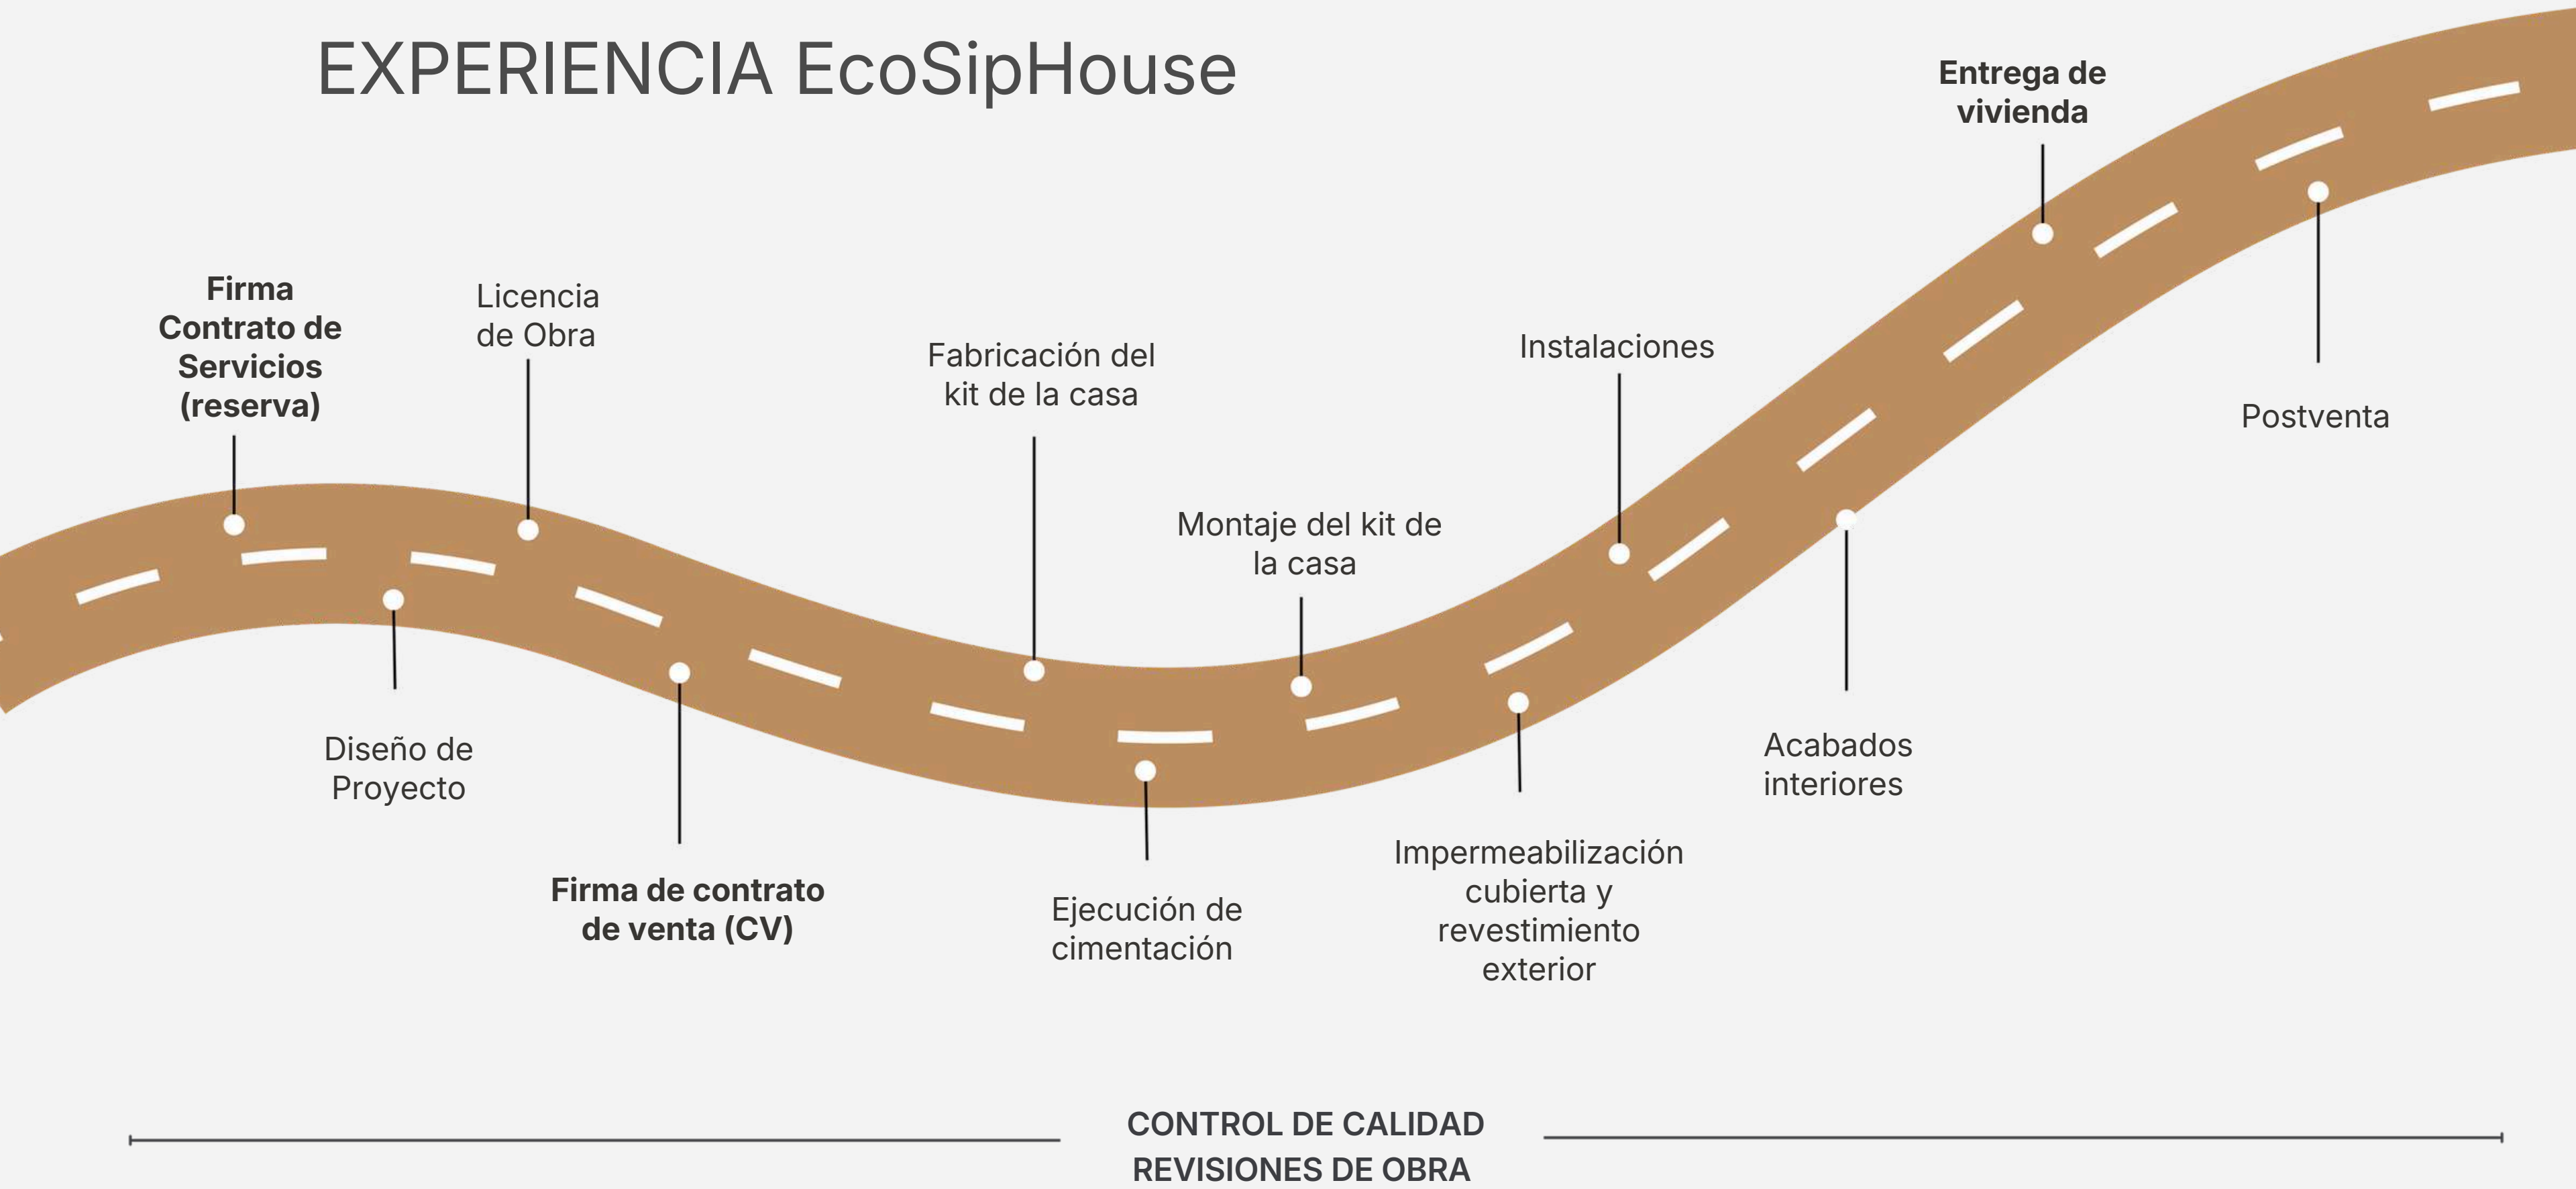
EXPERIENCIA EcoSipHouse

Firma Contrato de Servicios (reserva)

Diseño de Proyecto

Licencia de Obra

Firma de contrato de venta (CV)

Fabricación del kit de la casa

Ejecución de cimentación

Montaje del kit de la casa

Impermeabilización cubierta y revestimiento exterior

Instalaciones

Acabados interiores

Entrega de vivienda

Postventa

CONTROL DE CALIDAD
REVISIONES DE OBRA